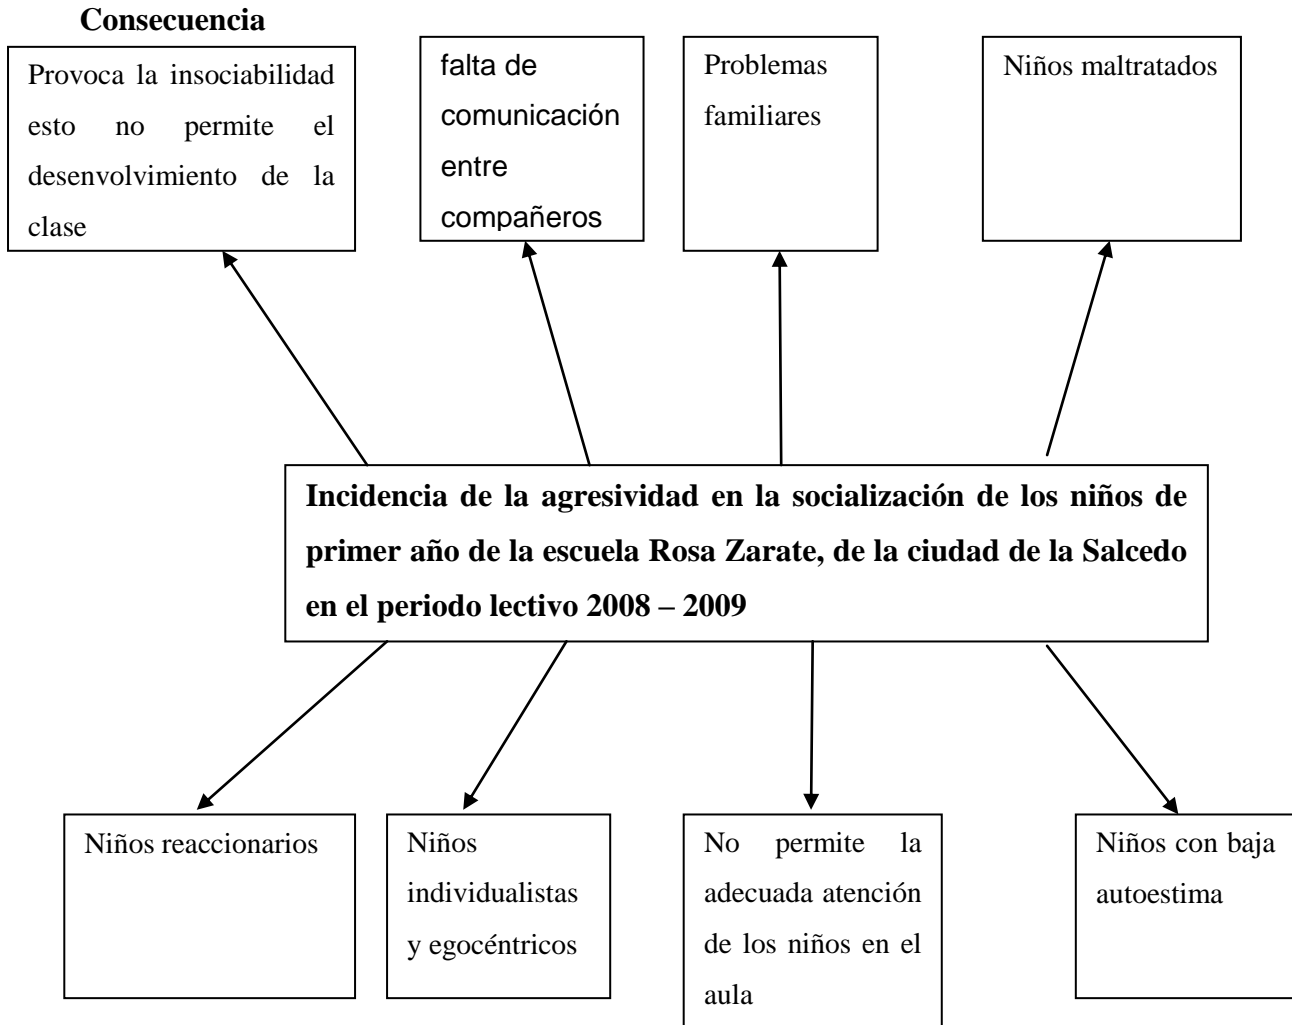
Consecuencia

Provoca la insociabilidad esto no permite el desenvolvimiento de la clase

falta de comunicación entre compañeros

Problemas familiares

Niños maltratados

Incidencia de la agresividad en la socialización de los niños de primer año de la escuela Rosa Zarate, de la ciudad de la Salcedo en el periodo lectivo 2008 – 2009

Niños reaccionarios

Niños individualistas y egocéntricos

No permite la adecuada atención de los niños en el aula

Niños con baja autoestima